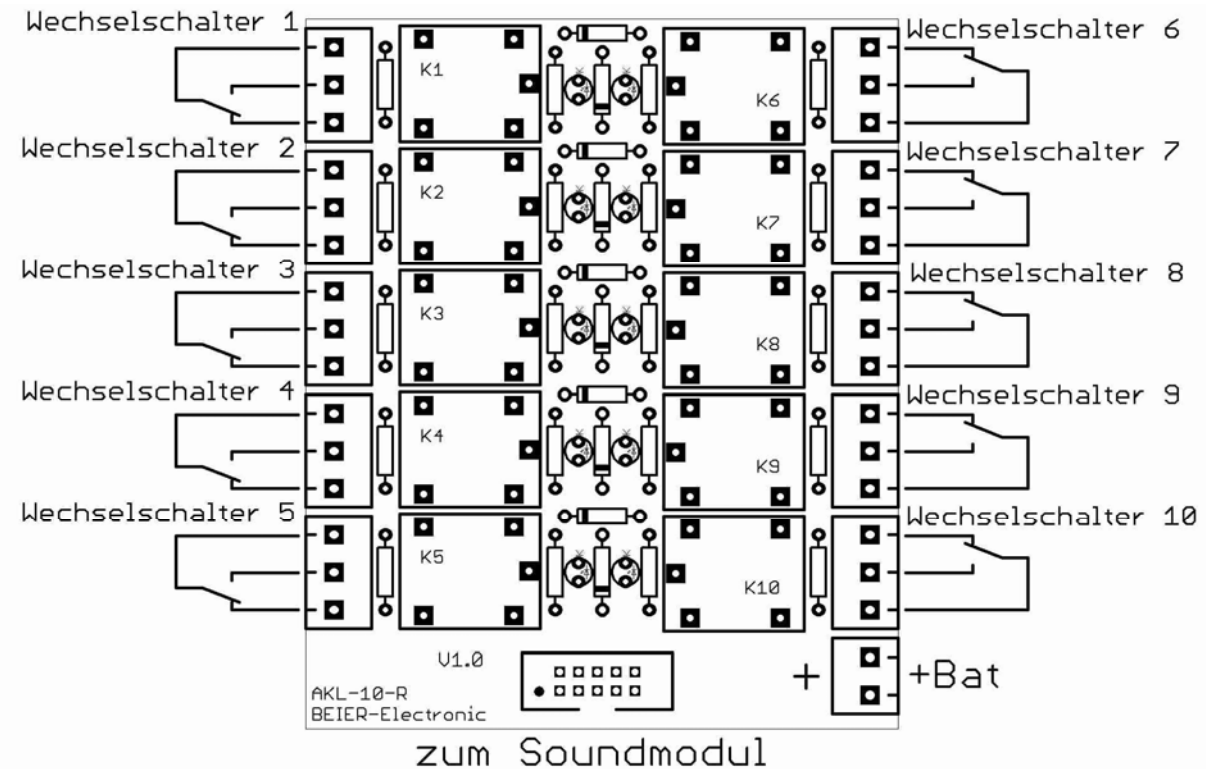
Wechselschalter 1

Wechselschalter 2

Wechselschalter 3

Wechselschalter 4

Wechselschalter 5

Wechselschalter 6

Wechselschalter 7

Wechselschalter 8

Wechselschalter 9

Wechselschalter 10

K1

K2

K3

K4

K5

K6

K7

K8

K9

K10

V1.0

AKL-10-R
BEIER-Electronic

+

+Bat

zum Soundmodul